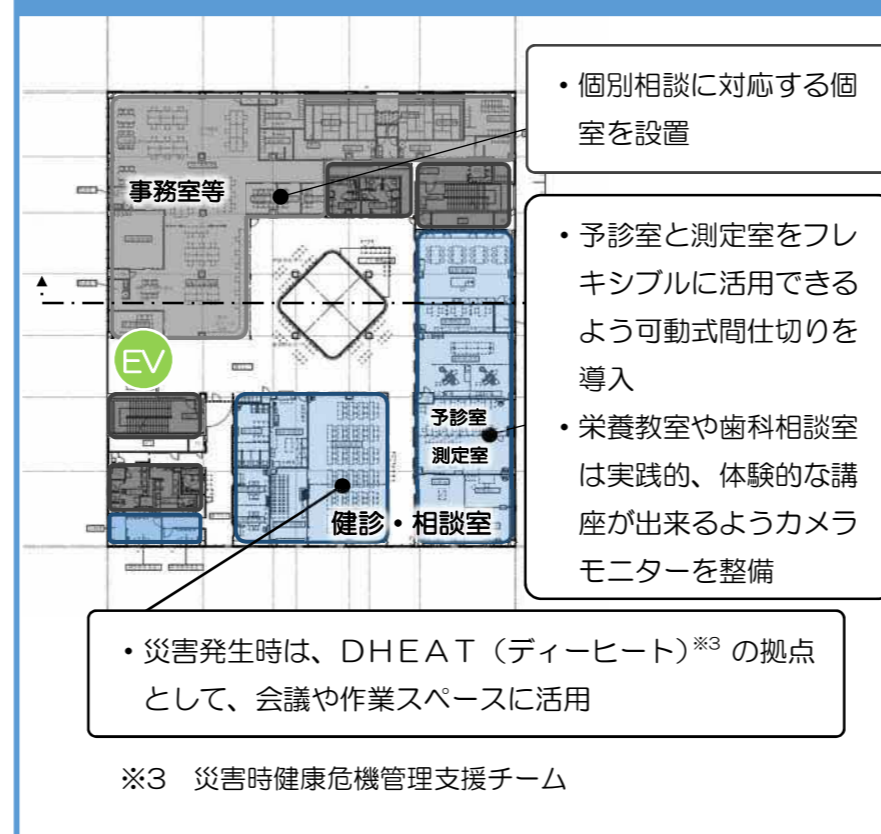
・個別相談に対応する個室を設置

事務室等

・予診室と測定室をフレキシブルに活用できるよう可動式間仕切りを導入
・栄養教室や歯科相談室は実践的、体験的な講座が出来るようカメラモニターを整備

EV

予診室
測定室

健診・相談室

・災害発生時は、DHEAT（ディーヒート）$^{※3}$ の拠点として、会議や作業スペースに活用

※3　災害時健康危機管理支援チーム